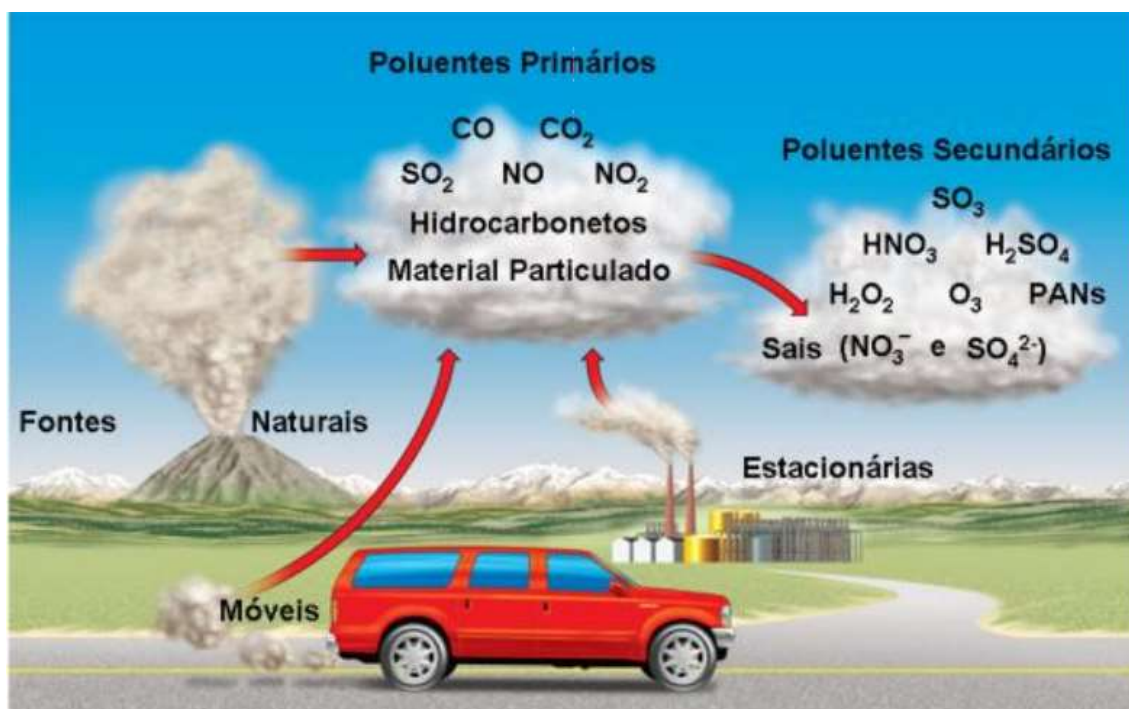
Poluentes Primários

$CO$ $CO_2$

$SO_2$ $NO$ $NO_2$

Hidrocarbonetos

Material Particulado

Poluentes Secundários

$SO_3$

$HNO_3$ $H_2SO_4$

$H_2O_2$ $O_3$ PANs

Sais ($NO_3^-$ e $SO_4^{2-}$)

Fontes

Naturais

Estacionárias

Móveis